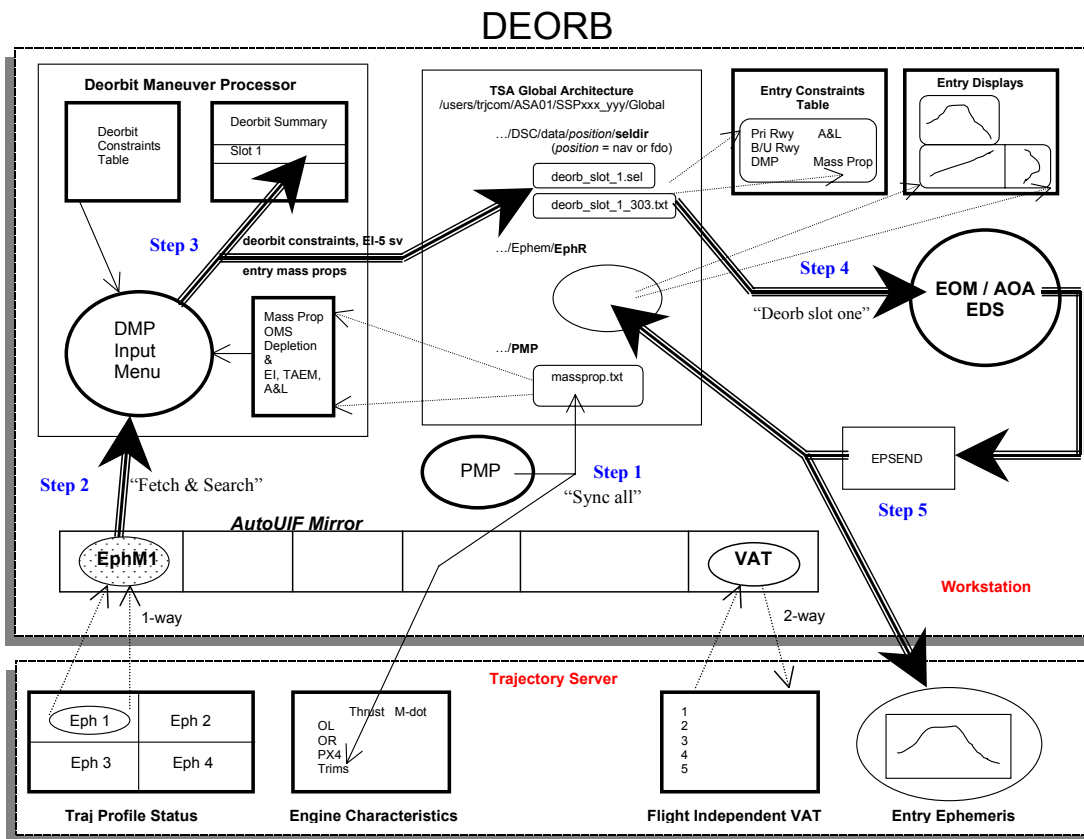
DEORB

Deorbit Maneuver Processor

Deorbit Constraints Table

Deorbit Summary

Slot 1

DMP Input Menu

Mass Prop OMS Depletion & EI, TAEM, A&L

Step 3

deorbit constraints, EI-5 sv

entry mass props

TSA Global Architecture
/users/trjcom/ASA01/SSPxxx_yyy/Global

…/DSC/data/*position*/**seldir**
(*position* = nav or fdo)

deorb_slot_1.sel

deorb_slot_1_303.txt

…/Ephem/**EphR**

…/**PMP**

massprop.txt

Entry Constraints Table

Pri Rwy A&L
B/U Rwy
DMP Mass Prop

Entry Displays

Step 4

"Deorb slot one"

EOM / AOA EDS

EPSEND

Step 5

PMP

Step 1

"Sync all"

Step 2

"Fetch & Search"

*AutoUIF Mirror*

EphM1

VAT

1-way

2-way

Workstation

Trajectory Server

| Eph 1 | Eph 2 |
|---|---|
| Eph 3 | Eph 4 |

Traj Profile Status

Thrust M-dot
OL
OR
PX4
Trims

Engine Characteristics

1
2
3
4
5

Flight Independent VAT

Entry Ephemeris